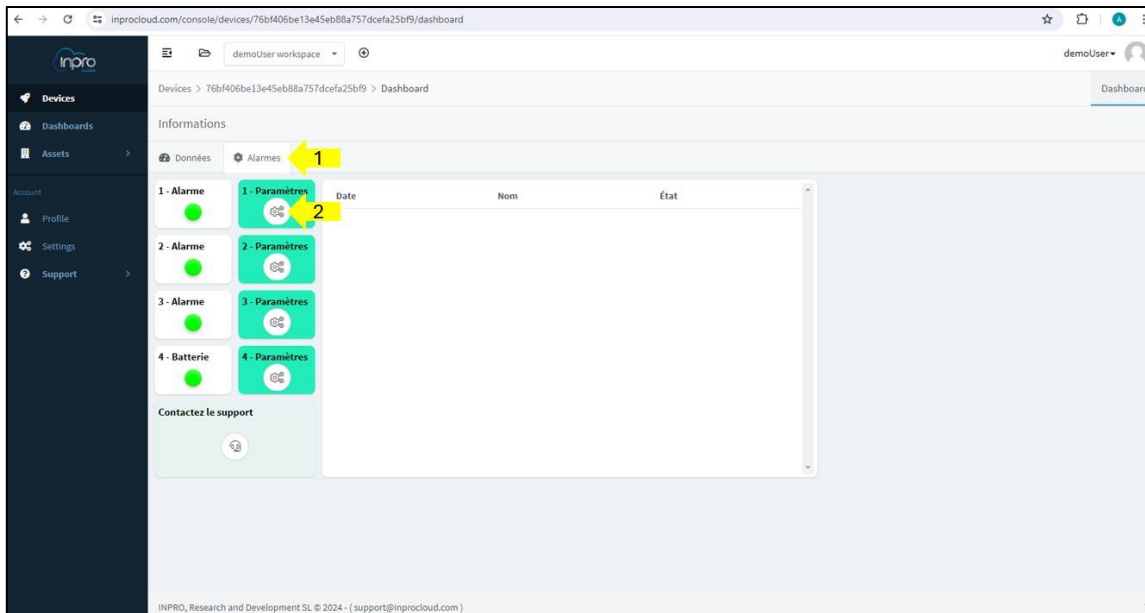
inprocloud.com/console/devices/76bf406be13e45eb88a757dcefa25bf9/dashboard

inpro

demoUser workspace

demoUser

Devices
Dashboards
Assets
Account
Profile
Settings
Support

Devices > 76bf406be13e45eb88a757dcefa25bf9 > Dashboard

Dashboard

Informations

Données
Alarmes
1

1 - Alarme
1 - Paramètres
2
2 - Alarme
2 - Paramètres
3 - Alarme
3 - Paramètres
4 - Batterie
4 - Paramètres
Contactez le support

| Date | Nom | État |
|---|---|---|

INPRO, Research and Development SL © 2024 - ( support@inprocloud.com )